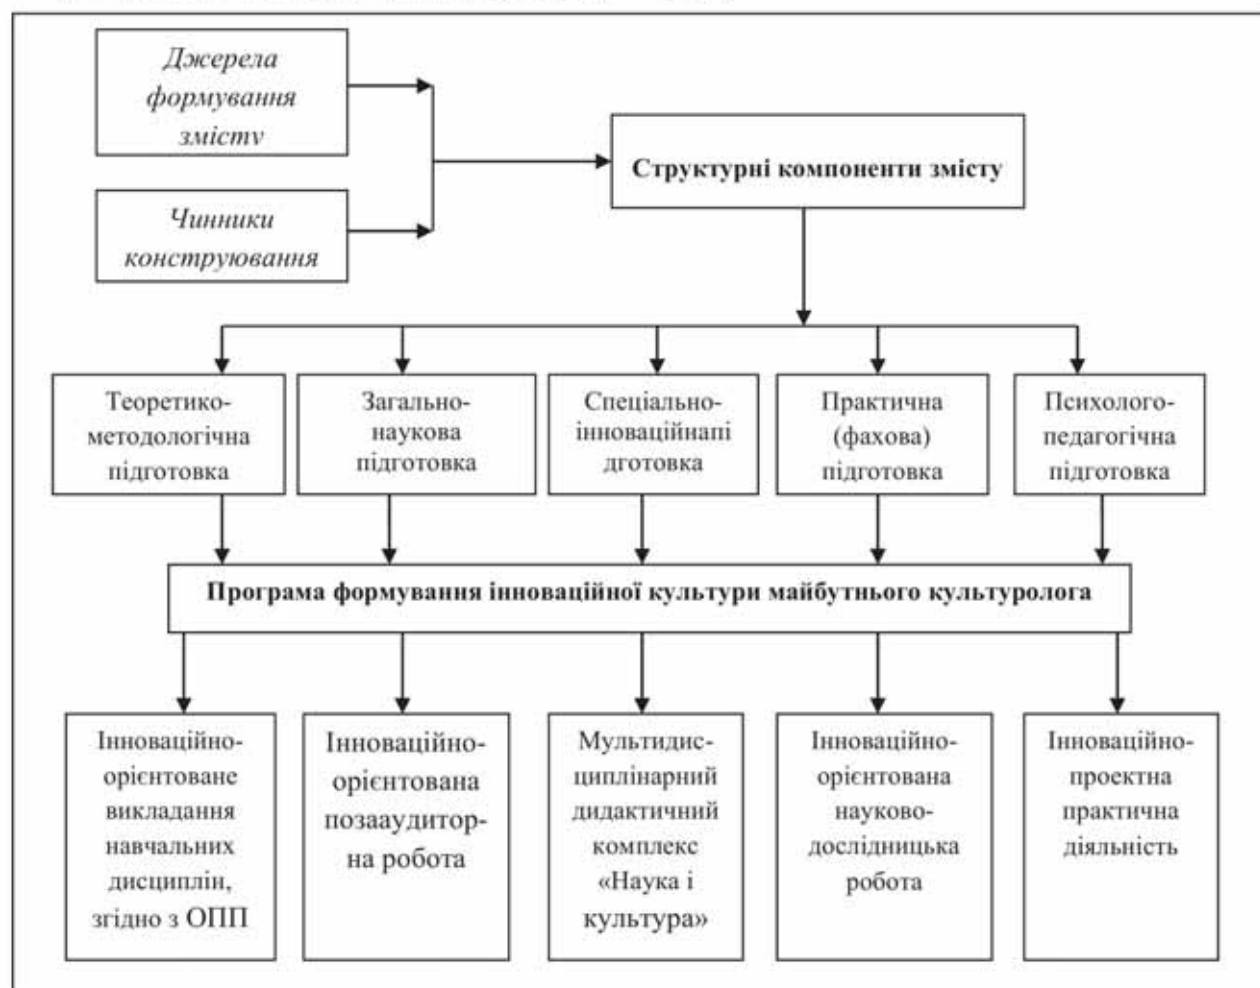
Джерела формування змісту

Чинники конструювання

Структурні компоненти змісту

Теоретико-методологічна підготовка

Загально-наукова підготовка

Спеціально-інноваційнапі дготовка

Практична (фахова) підготовка

Психолого-педагогічна підготовка

Програма формування інноваційної культури майбутнього культуролога

Інноваційно-орієнтоване викладання навчальних дисциплін, згідно з ОПП

Інноваційно-орієнтована позааудиторна робота

Мультидисциплінарний дидактичний комплекс «Наука і культура»

Інноваційно-орієнтована науково-дослідницька робота

Інноваційно-проектна практична діяльність